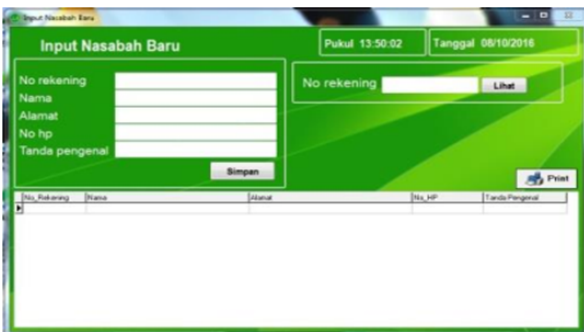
Input Nasabah Baru

Input Nasabah Baru

Pukul 13:50:02

Tanggal 08/10/2016

No rekening
Nama
Alamat
No hp
Tanda pengenal

Simpan

No rekening

Lihat

Print

| No_Rekening | Nama | Alamat | No_HP | Tanda Pengenal |
|---|---|---|---|---|
| | | | | |